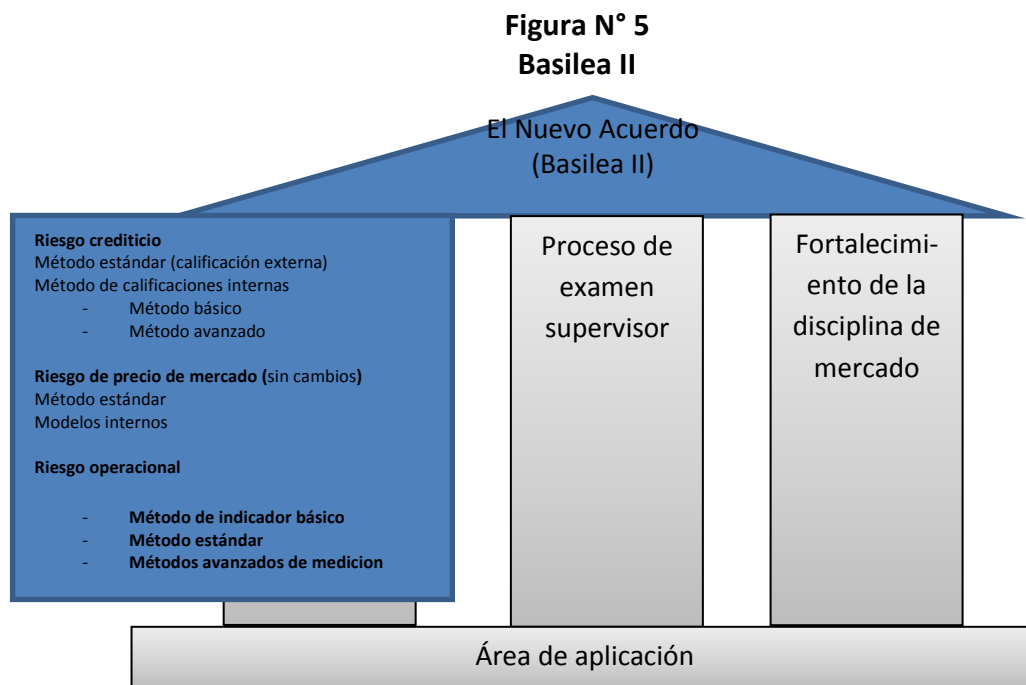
**Figura N° 5**
**Basilea II**

El Nuevo Acuerdo
(Basilea II)

**Riesgo crediticio**
Método estándar (calificación externa)
Método de calificaciones internas
- Método básico
- Método avanzado

**Riesgo de precio de mercado (**sin cambios**)**
Método estándar
Modelos internos

**Riesgo operacional**

- **Método de indicador básico**
- **Método estándar**
- **Métodos avanzados de medicion**

Proceso de examen supervisor

Fortalecimiento de la disciplina de mercado

Área de aplicación